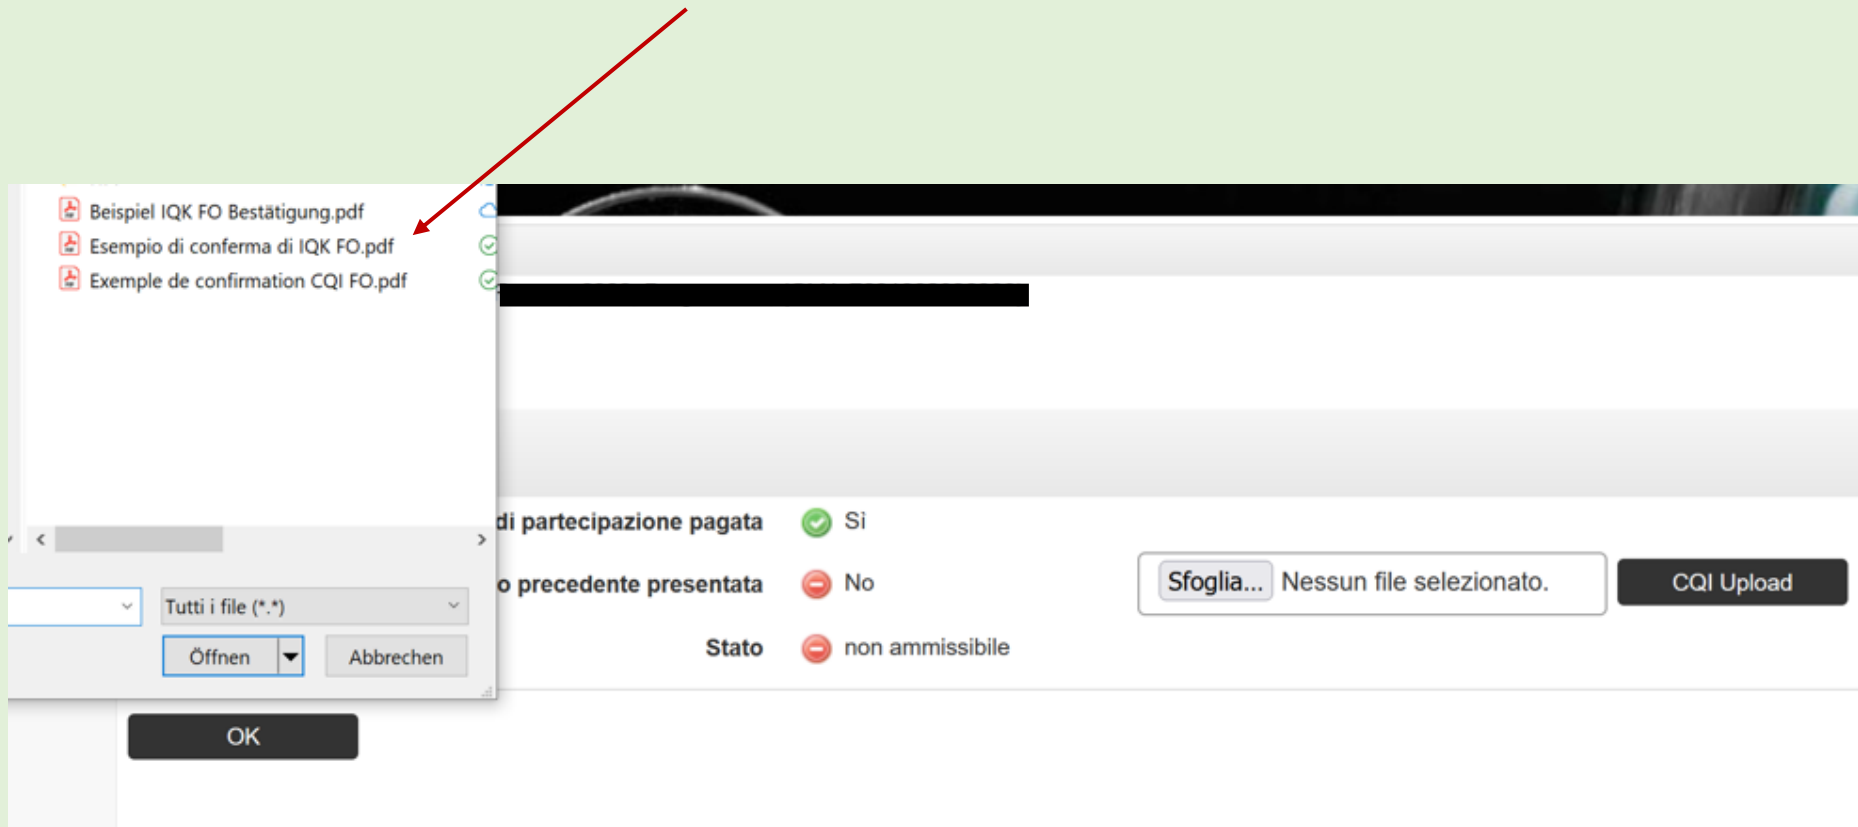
Beispiel IQK FO Bestätigung.pdf
Esempio di conferma di IQK FO.pdf
Exemple de confirmation CQI FO.pdf

Tutti i file (*.*)

Öffnen

Abbrechen

di partecipazione pagata Si

o precedente presentata No

Sfoglia... Nessun file selezionato.

CQI Upload

Stato non ammissibile

OK